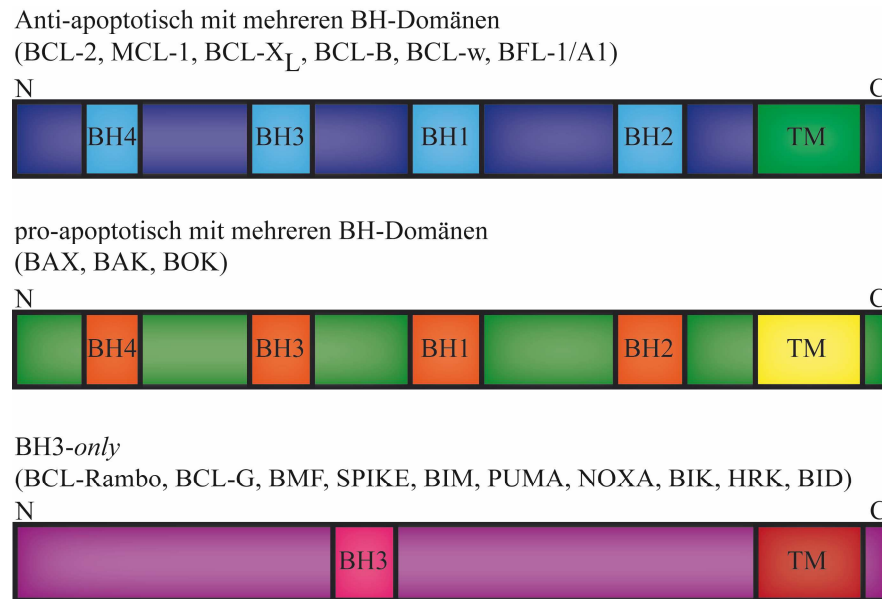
Anti-apoptotisch mit mehreren BH-Domänen
(BCL-2, MCL-1, BCL-X$_L$, BCL-B, BCL-w, BFL-1/A1)

N
C

BH4 BH3 BH1 BH2 TM

pro-apoptotisch mit mehreren BH-Domänen
(BAX, BAK, BOK)

N
C

BH4 BH3 BH1 BH2 TM

BH3-*only*
(BCL-Rambo, BCL-G, BMF, SPIKE, BIM, PUMA, NOXA, BIK, HRK, BID)

N
C

BH3 TM